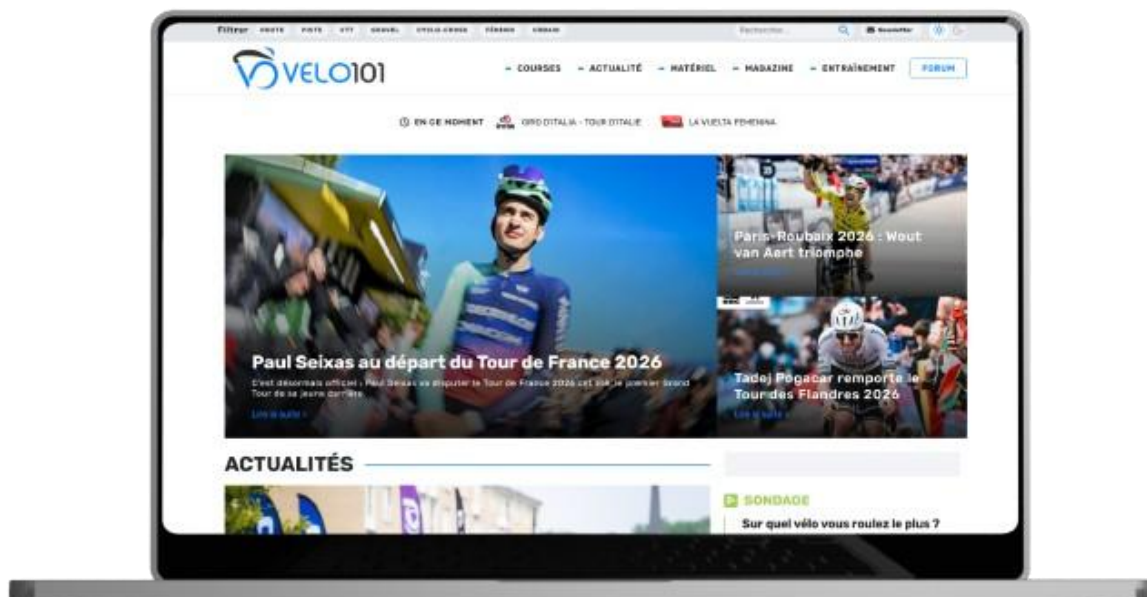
Filtrer ROUTE PISTE VTT GRAVEL CYCLO-CROSS FÉMININ URBAIN Rechercher Newsletter

VELO101

COURSES ACTUALITÉ MATÉRIEL MAGAZINE ENTRAÎNEMENT FORUM

EN CE MOMENT GIRO D'ITALIA - TOUR D'ITALIE LA VUELTA FEMENINA

Paul Seixas au départ du Tour de France 2026

C'est désormais officiel : Paul Seixas va disputer le Tour de France 2026 cet été, le premier Grand Tour de sa jeune carrière.

Lire la suite ›

Paris-Roubaix 2026 : Wout van Aert triomphe

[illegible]

Tadej Pogacar remporte le Tour des Flandres 2026

Lire la suite ›

ACTUALITÉS

SONDAGE

Sur quel vélo vous roulez le plus ?